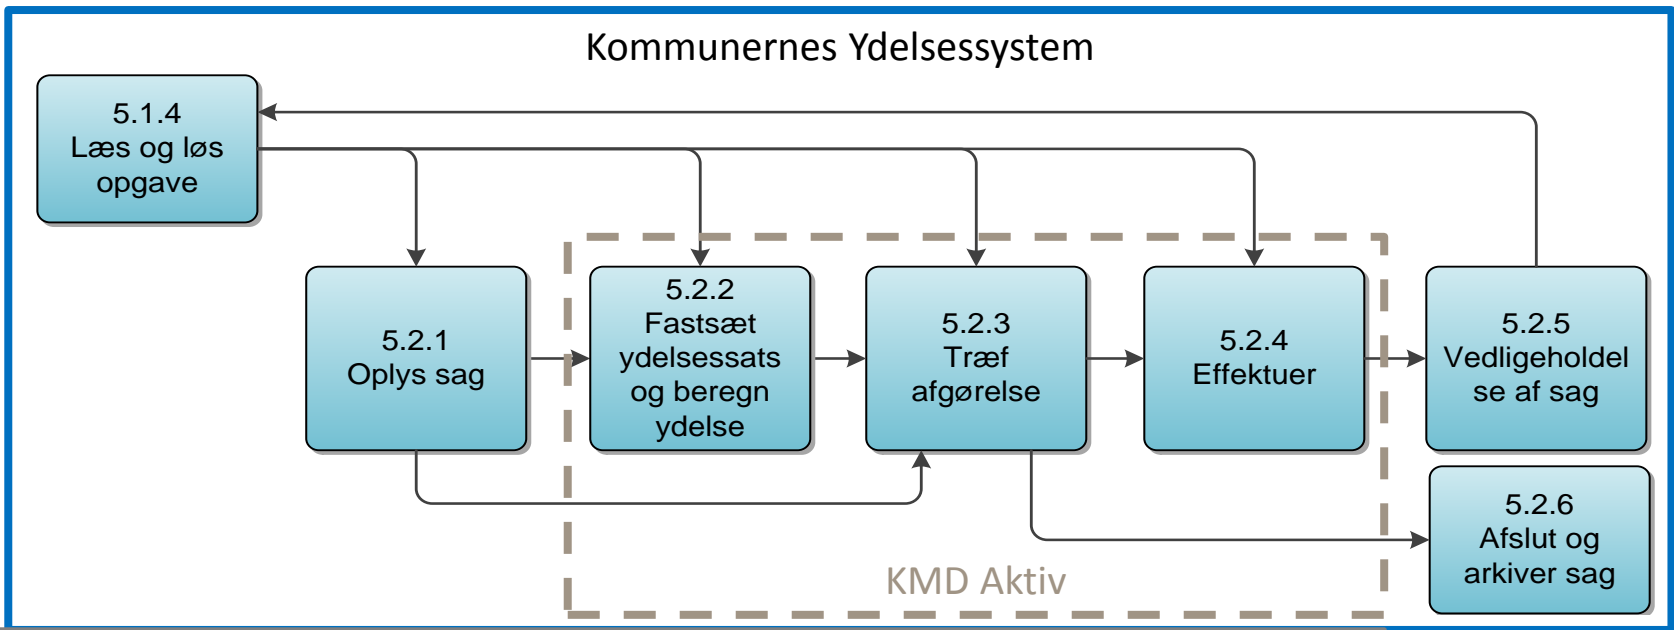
Kommunernes Ydelsessystem

5.1.4
Læs og løs opgave

5.2.1
Oplys sag

5.2.2
Fastsæt ydelsessats og beregn ydelse

5.2.3
Træf afgørelse

5.2.4
Effektuer

5.2.5
Vedligeholdel se af sag

5.2.6
Afslut og arkiver sag

KMD Aktiv